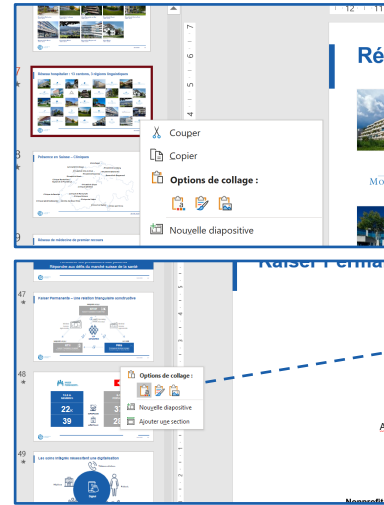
7

Réseau hospitalier / 13 cantons, 3 régions linguistiques

8

Présence en Suisse – Cliniques

9

Réseau de médecins de premier recours

Couper

Copier

Options de collage :

Nouvelle diapositive

Ré

Mo

12 11

Répondre aux défis du marché suisse de la santé

47

Kaiser Permanente – une relation triangulaire constructive

48

22

39

49

Les soins intégrés nécessitent une digitalisation

Options de collage :

Nouvelle diapositive

Ajouter une section

Kaiser Perma

Nonprofit